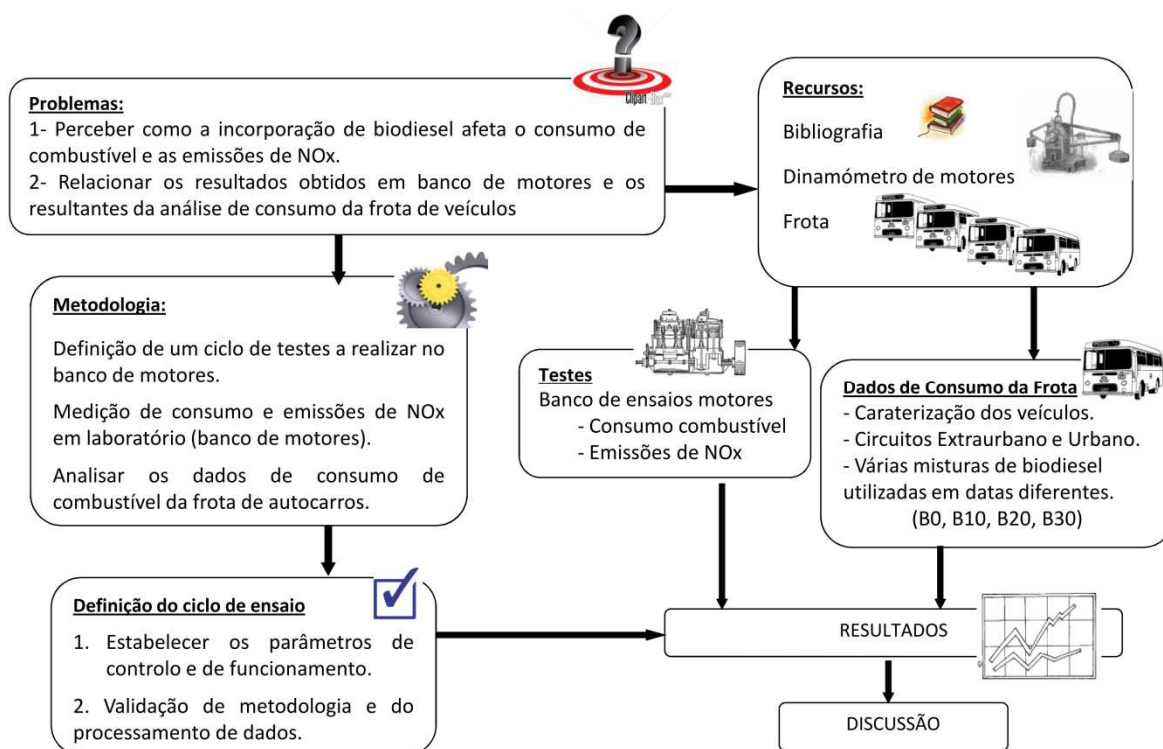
Clipart

Problemas:
1- Perceber como a incorporação de biodiesel afeta o consumo de combustível e as emissões de NOx.
2- Relacionar os resultados obtidos em banco de motores e os resultantes da análise de consumo da frota de veículos

Recursos:
Bibliografia
Dinamómetro de motores
Frota

Metodologia:
Definição de um ciclo de testes a realizar no banco de motores.
Medição de consumo e emissões de NOx em laboratório (banco de motores).
Analisar os dados de consumo de combustível da frota de autocarros.

Testes
Banco de ensaios motores
- Consumo combustível
- Emissões de NOx

Dados de Consumo da Frota
- Caraterização dos veículos.
- Circuitos Extraurbano e Urbano.
- Várias misturas de biodiesel utilizadas em datas diferentes.
(B0, B10, B20, B30)

Definição do ciclo de ensaio
1. Estabelecer os parâmetros de controlo e de funcionamento.
2. Validação de metodologia e do processamento de dados.

RESULTADOS

DISCUSSÃO